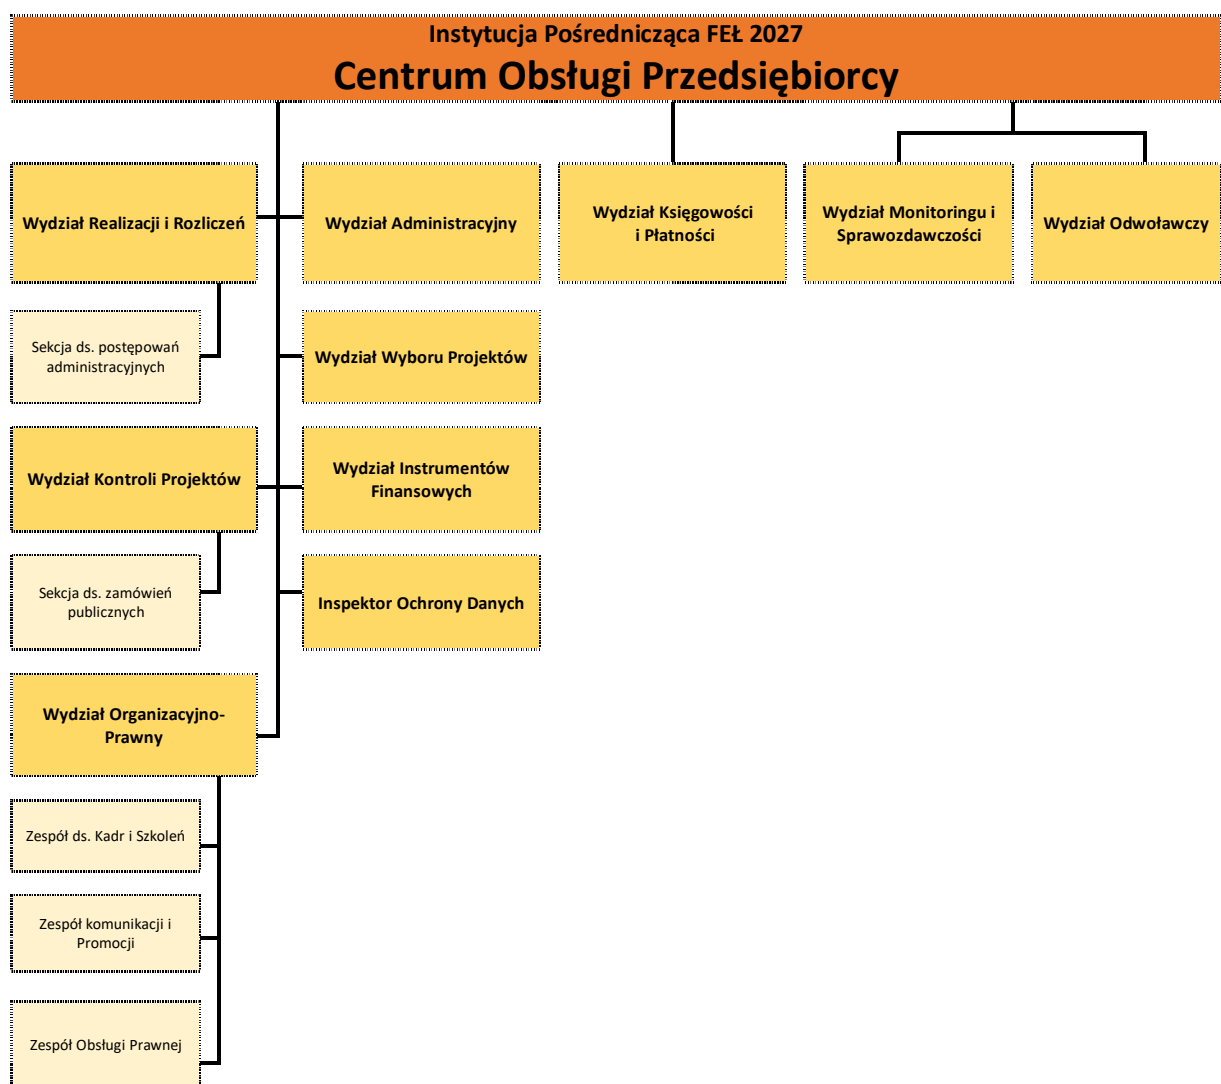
Instytucja Pośrednicząca FEŁ 2027
Centrum Obsługi Przedsiębiorcy

Wydział Realizacji i Rozliczeń

Sekcja ds. postępowań administracyjnych

Wydział Kontroli Projektów

Sekcja ds. zamówień publicznych

Wydział Organizacyjno-Prawny

Zespół ds. Kadr i Szkoleń

Zespół komunikacji i Promocji

Zespół Obsługi Prawnej

Wydział Administracyjny

Wydział Wyboru Projektów

Wydział Instrumentów Finansowych

Inspektor Ochrony Danych

Wydział Księgowości i Płatności

Wydział Monitoringu i Sprawozdawczości

Wydział Odwoławczy